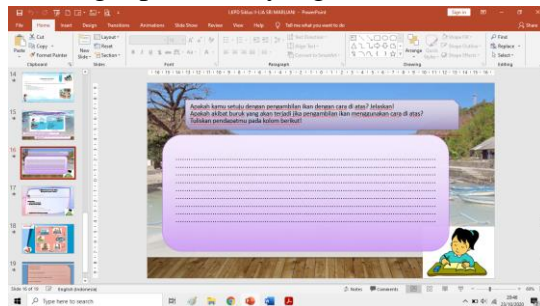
LKPD Siklus II ... - PowerPoint

File Home Insert Design Transitions Animations Slide Show Review View Help Tell me what you want to do

Cut Copy Format Painter Paste New Slide Layout Reset Section Clipboard Slides Font Paragraph Drawing Editing Find Replace Select Arrange Quick Styles Shape Fill Shape Outline Shape Effects Text Direction Align Text Convert to SmartArt

14 15 16 17 18 19

Apakah kamu setuju dengan pengambilan ikan dengan cara di atas? Jelaskan!
Apakah akibat buruk yang akan terjadi jika pengambilan ikan menggunakan cara di atas?
Tuliskan pendapatmu pada kolom berikut!

Slide 16 of 19 English (Indonesia) Notes Comments

Type here to search